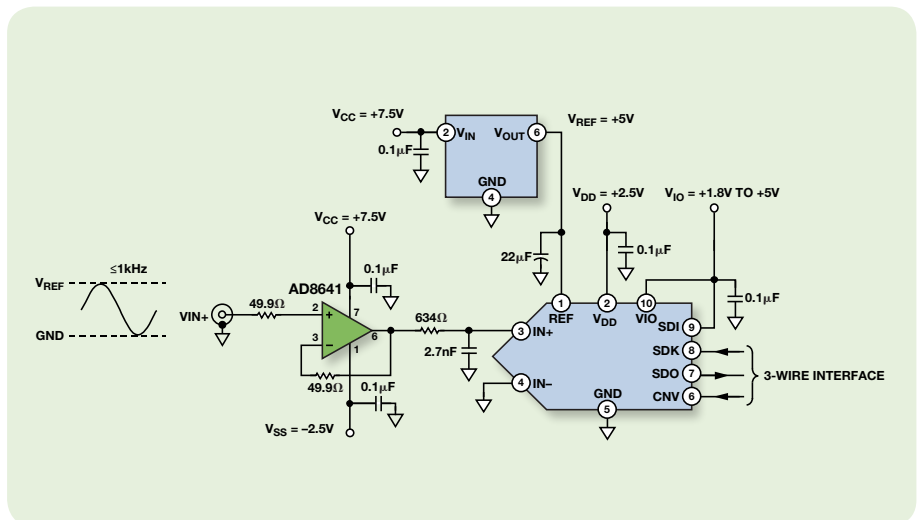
$V_{CC}$ = +7.5V
2 $V_{IN}$
$V_{OUT}$ 6
$V_{REF}$ = +5V
0.1μF
GND
4
$V_{DD}$ = +2.5V
$V_{IO}$ = +1.8V TO +5V
$V_{CC}$ = +7.5V
0.1μF
22μF
≤1kHz
$V_{REF}$
0.1μF
AD8641
7
0.1μF
1
REF
2
$V_{DD}$
10
VIO
SDI 9
VIN+
49.9Ω
2
+
634Ω
3 IN+
GND
3
–
6
2.7nF
SDK 8
1
SDO 7
3-WIRE INTERFACE
49.9Ω
0.1μF
4 IN–
GND
CNV 6
5
$V_{SS}$ = –2.5V